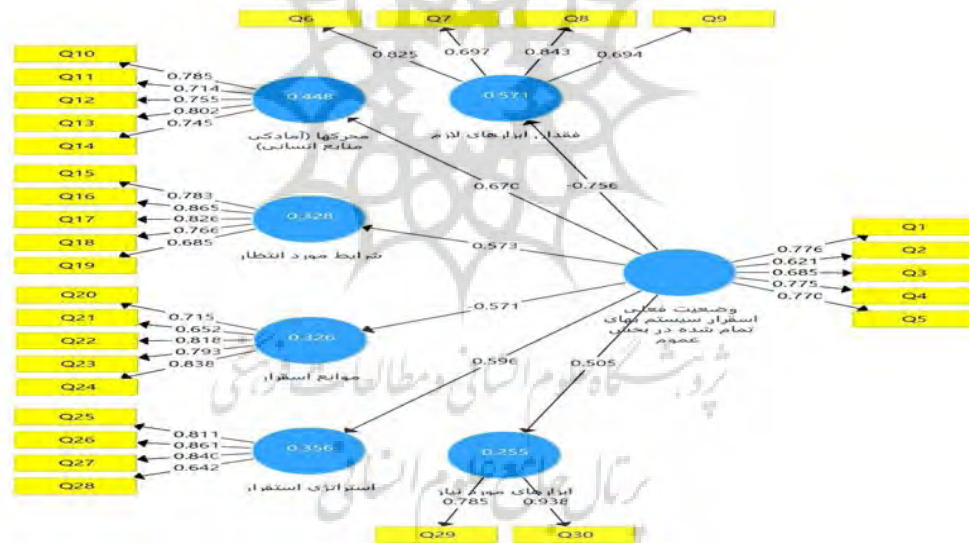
Q6
Q7
Q8
Q9
0.825
0.697
0.843
0.694
Q10
Q11
Q12
Q13
Q14
0.785
0.714
0.755
0.802
0.745
0.448
محرکها (آمادگی منابع انسانی)
0.571
فقدان ابزارهای لازم
0.670
-0.756
Q15
Q16
Q17
Q18
Q19
0.783
0.865
0.826
0.766
0.685
0.328
شرایط مورد انتظار
0.573
Q1
Q2
Q3
Q4
Q5
0.776
0.621
0.685
0.775
0.770
وضعیت فعلی استقرار سیستم های تمام شده در بخش عموم
Q20
Q21
Q22
Q23
Q24
0.715
0.652
0.818
0.793
0.838
-0.571
0.326
موانع استقرار
0.596
0.505
Q25
Q26
Q27
Q28
0.811
0.861
0.840
0.642
0.356
استراتژی استقرار
0.255
ابزارهای مورد نیاز
0.785
0.938
Q29
Q30
پژوهشگاه علوم انسانی و مطالعات فرهنگی
پرتال جامع علوم انسانی